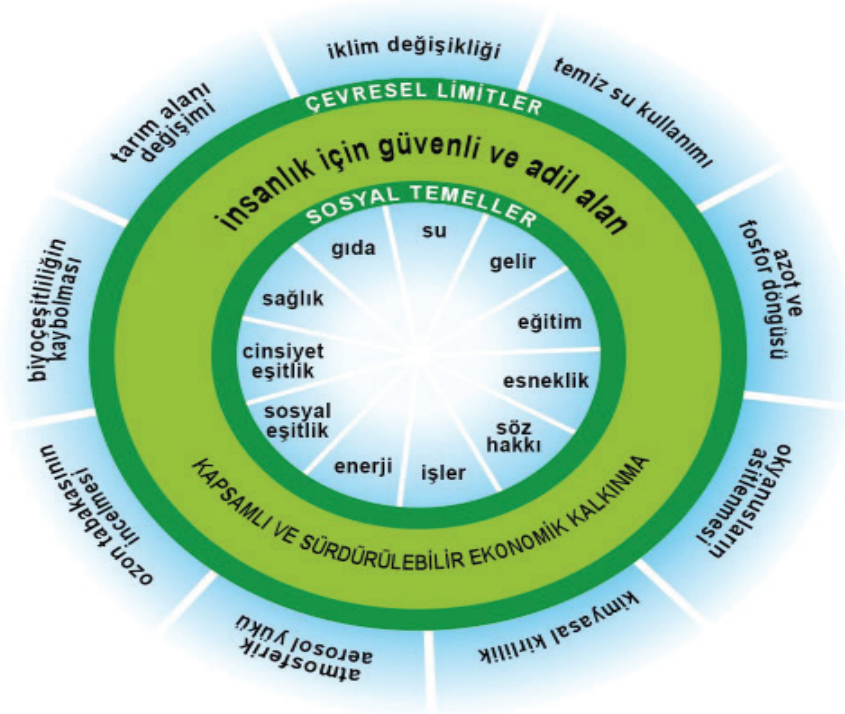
iklim değişikliği

temiz su kullanımı

azot ve fosfor döngüsü

okyanusların asitlenmesi

kimyasal kirlilik

atmosferik aerosol yükü

ozon tabakasının incelmesi

biyoçeşitliliğin kaybolması

tarım alanı değişimi

ÇEVRESEL LİMİTLER

insanlık için güvenli ve adil alan

SOSYAL TEMELLER

su

gelir

eğitim

esneklik

söz hakkı

işler

enerji

sosyal eşitlik

cinsiyet eşitlik

sağlık

gıda

KAPSAMLI VE SÜRDÜRÜLEBİLİR EKONOMİK KALKINMA